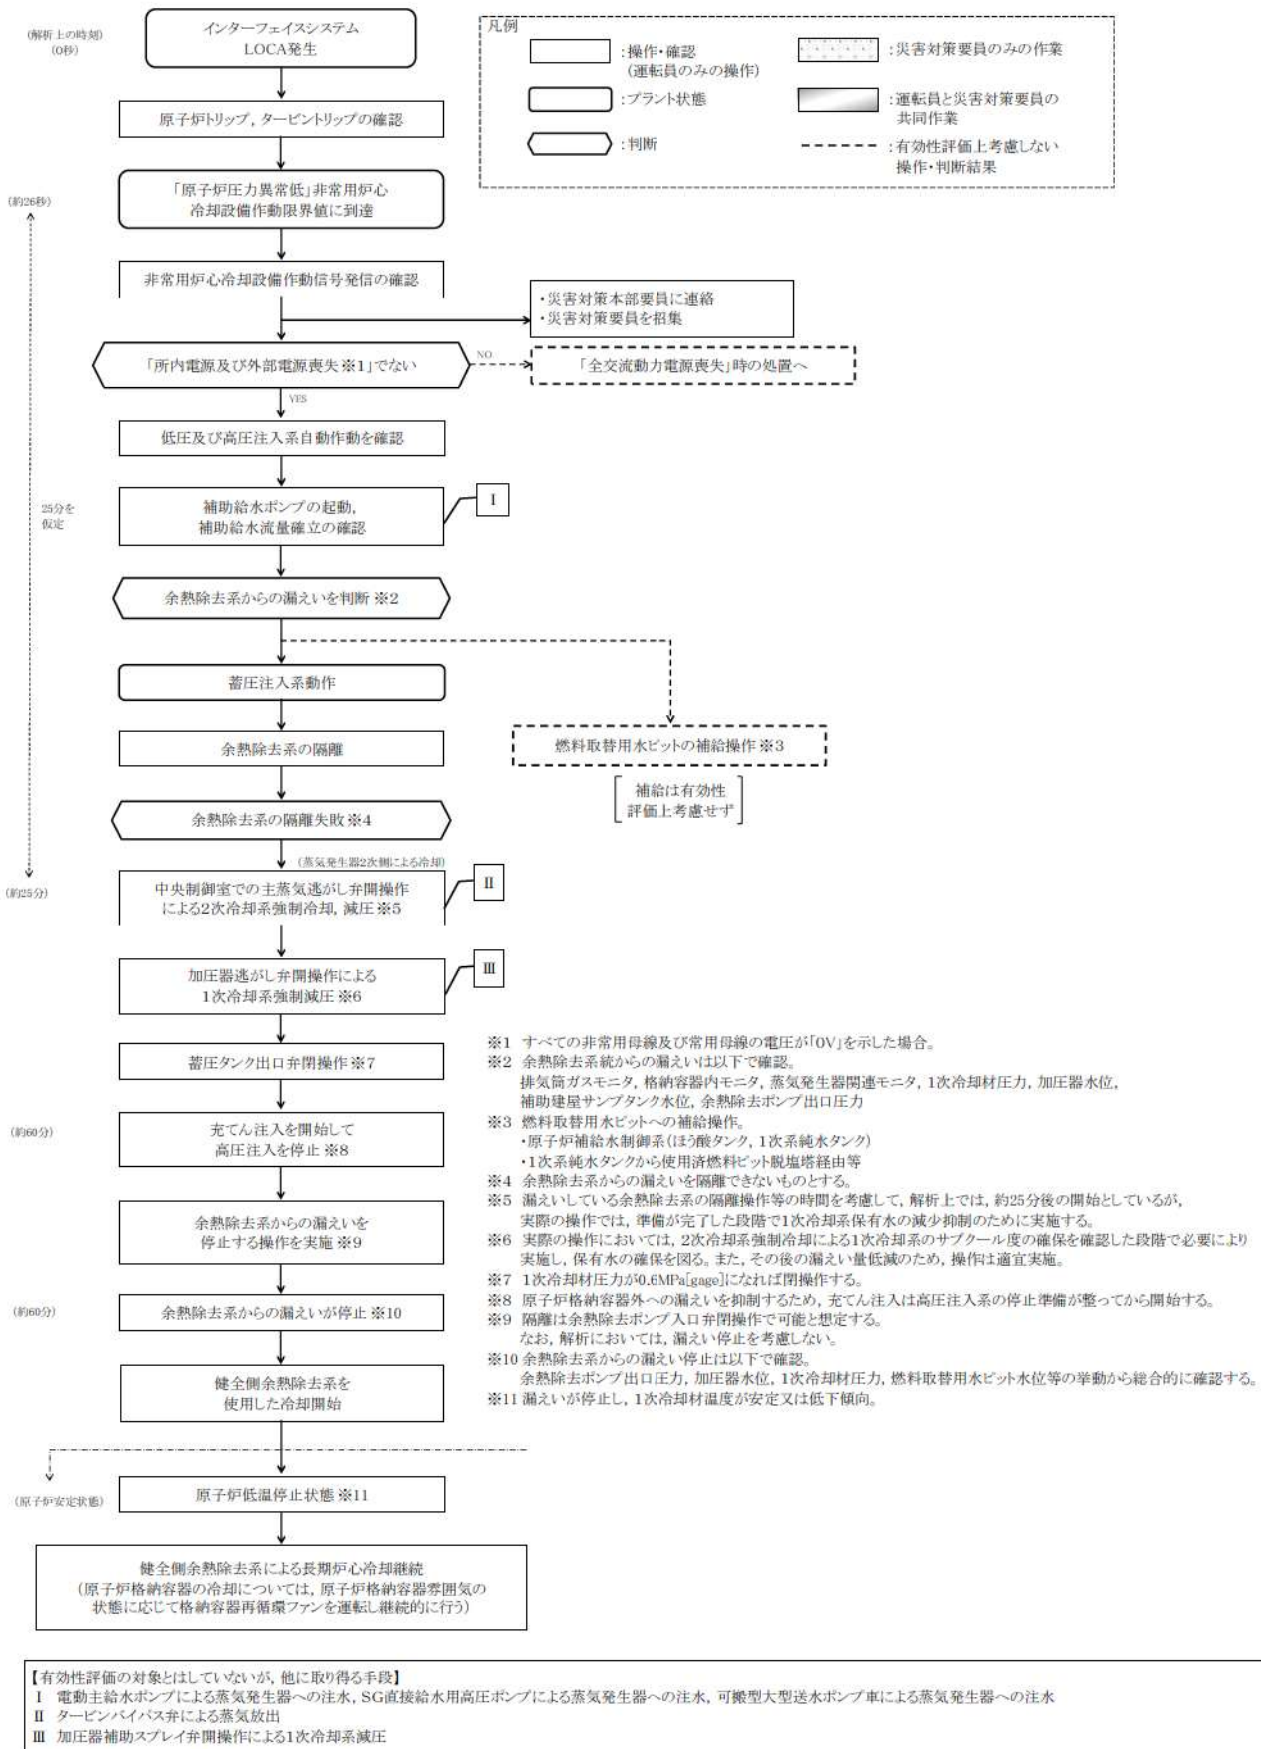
(解析上の時刻)
(0秒)

インターフェイスシステム
LOCA発生

凡例
:操作・確認
(運転員のみの操作)
:災害対策要員のみの作業
:プラント状態
:運転員と災害対策要員の
共同作業
:判断
:有効性評価上考慮しない
操作・判断結果

原子炉トリップ，タービントリップの確認

(約26秒)

「原子炉圧力異常低」非常用炉心
冷却設備作動限界値に到達

非常用炉心冷却設備作動信号発信の確認

・災害対策本部要員に連絡
・災害対策要員を招集

「所内電源及び外部電源喪失※1」でない

NO

「全交流動力電源喪失」時の処置へ

YES

低圧及び高圧注入系自動作動を確認

25分を
仮定

補助給水ポンプの起動,
補助給水流量確立の確認

I

余熱除去系からの漏えいを判断 ※2

蓄圧注入系動作

余熱除去系の隔離

燃料取替用水ピットの補給操作 ※3

補給は有効性
評価上考慮せず

余熱除去系の隔離失敗 ※4

(蒸気発生器2次側による冷却)

(約25分)

中央制御室での主蒸気逃がし弁開操作
による2次冷却系強制冷却，減圧 ※5

II

加圧器逃がし弁開操作による
1次冷却系強制減圧 ※6

III

蓄圧タンク出口弁閉操作 ※7

(約60分)

充てん注入を開始して
高圧注入を停止 ※8

余熱除去系からの漏えいを
停止する操作を実施 ※9

(約60分)

余熱除去系からの漏えいが停止 ※10

健全側余熱除去系を
使用した冷却開始

(原子炉安定状態)

原子炉低温停止状態 ※11

健全側余熱除去系による長期炉心冷却継続
(原子炉格納容器の冷却については，原子炉格納容器雰囲気の
状態に応じて格納容器再循環ファンを運転し継続的に行う)

※1 すべての非常用母線及び常用母線の電圧が「0V」を示した場合。
※2 余熱除去系統からの漏えいは以下で確認。
排気筒ガスモニタ，格納容器内モニタ，蒸気発生器関連モニタ，1次冷却材圧力，加圧器水位，
補助建屋サンプタンク水位，余熱除去ポンプ出口圧力
※3 燃料取替用水ピットへの補給操作。
・原子炉補給水制御系(ほう酸タンク，1次系純水タンク)
・1次系純水タンクから使用済燃料ピット脱塩塔経由等
※4 余熱除去系からの漏えいを隔離できないものとする。
※5 漏えいしている余熱除去系の隔離操作等の時間を考慮して，解析上では，約25分後の開始としているが，
実際の操作では，準備が完了した段階で1次冷却系保有水の減少抑制のために実施する。
※6 実際の操作においては，2次冷却系強制冷却による1次冷却系のサブクール度の確保を確認した段階で必要により
実施し，保有水の確保を図る。また，その後の漏えい量低減のため，操作は適宜実施。
※7 1次冷却材圧力が0.6MPa[gage]になれば閉操作する。
※8 原子炉格納容器外への漏えいを抑制するため，充てん注入は高圧注入系の停止準備が整ってから開始する。
※9 隔離は余熱除去ポンプ入口弁閉操作で可能と想定する。
なお，解析においては，漏えい停止を考慮しない。
※10 余熱除去系からの漏えい停止は以下で確認。
余熱除去ポンプ出口圧力，加圧器水位，1次冷却材圧力，燃料取替用水ピット水位等の挙動から総合的に確認する。
※11 漏えいが停止し，1次冷却材温度が安定又は低下傾向。

【有効性評価の対象とはしていないが，他に取り得る手段】
I 電動主給水ポンプによる蒸気発生器への注水，SG直接給水用高圧ポンプによる蒸気発生器への注水，可搬型大型送水ポンプ車による蒸気発生器への注水
II タービンバイパス弁による蒸気放出
III 加圧器補助スプレイ弁開操作による1次冷却系減圧